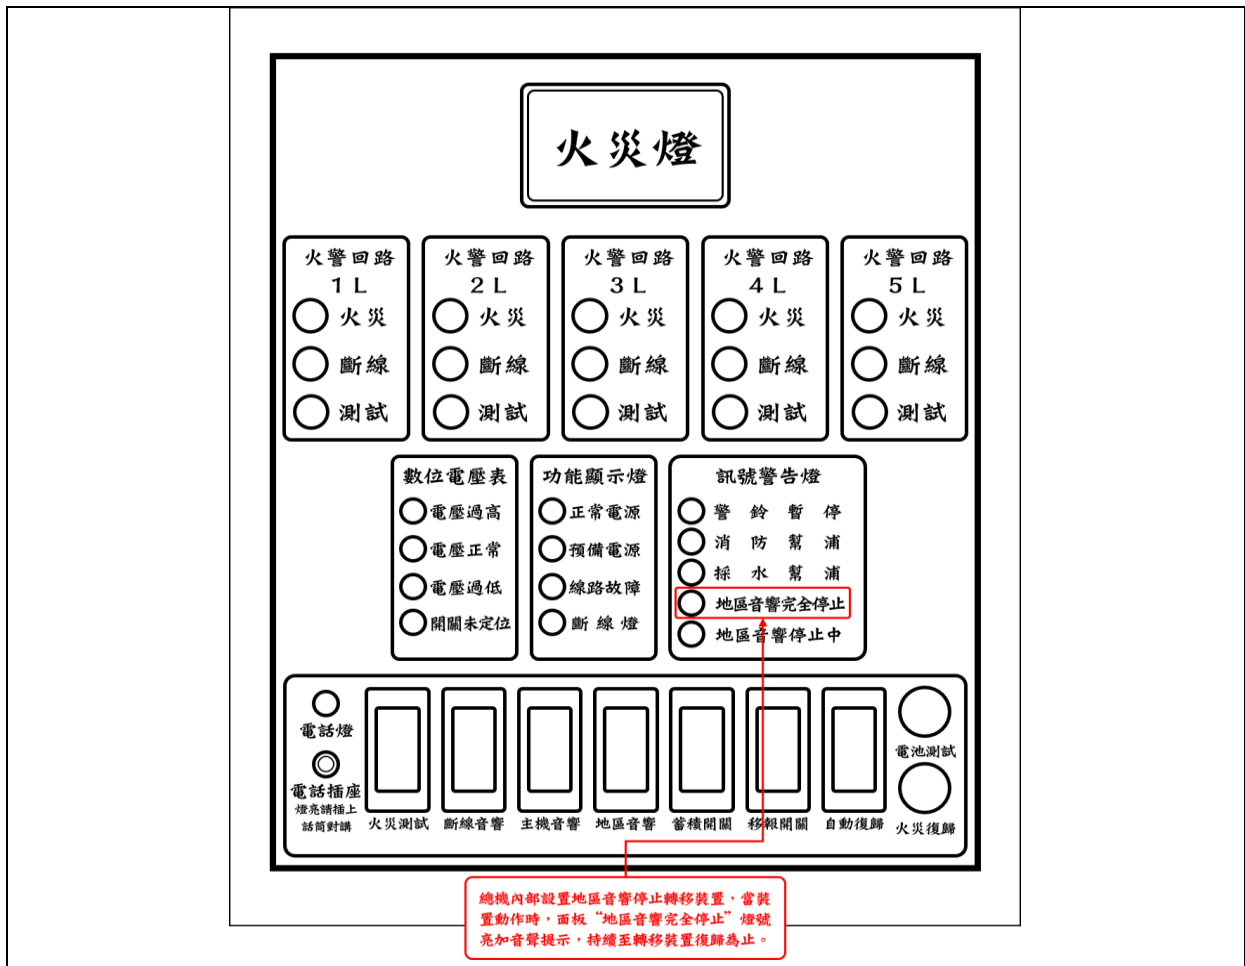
火災燈

火警回路 1L
火災
斷線
測試

火警回路 2L
火災
斷線
測試

火警回路 3L
火災
斷線
測試

火警回路 4L
火災
斷線
測試

火警回路 5L
火災
斷線
測試

數位電壓表
電壓過高
電壓正常
電壓過低
開關未定位

功能顯示燈
正常電源
預備電源
線路故障
斷線燈

訊號警告燈
警鈴暫停
消防幫浦
採水幫浦
地區音響完全停止
地區音響停止中

電話燈
電話插座
燈亮請插上話筒對講
火災測試
斷線音響
主機音響
地區音響
蓄積開關
移報開關
自動復歸
電池測試
火災復歸

總機內部設置地區音響停止轉移裝置，當裝置動作時，面板"地區音響完全停止"燈號亮加音聲提示，持續至轉移裝置復歸為止。